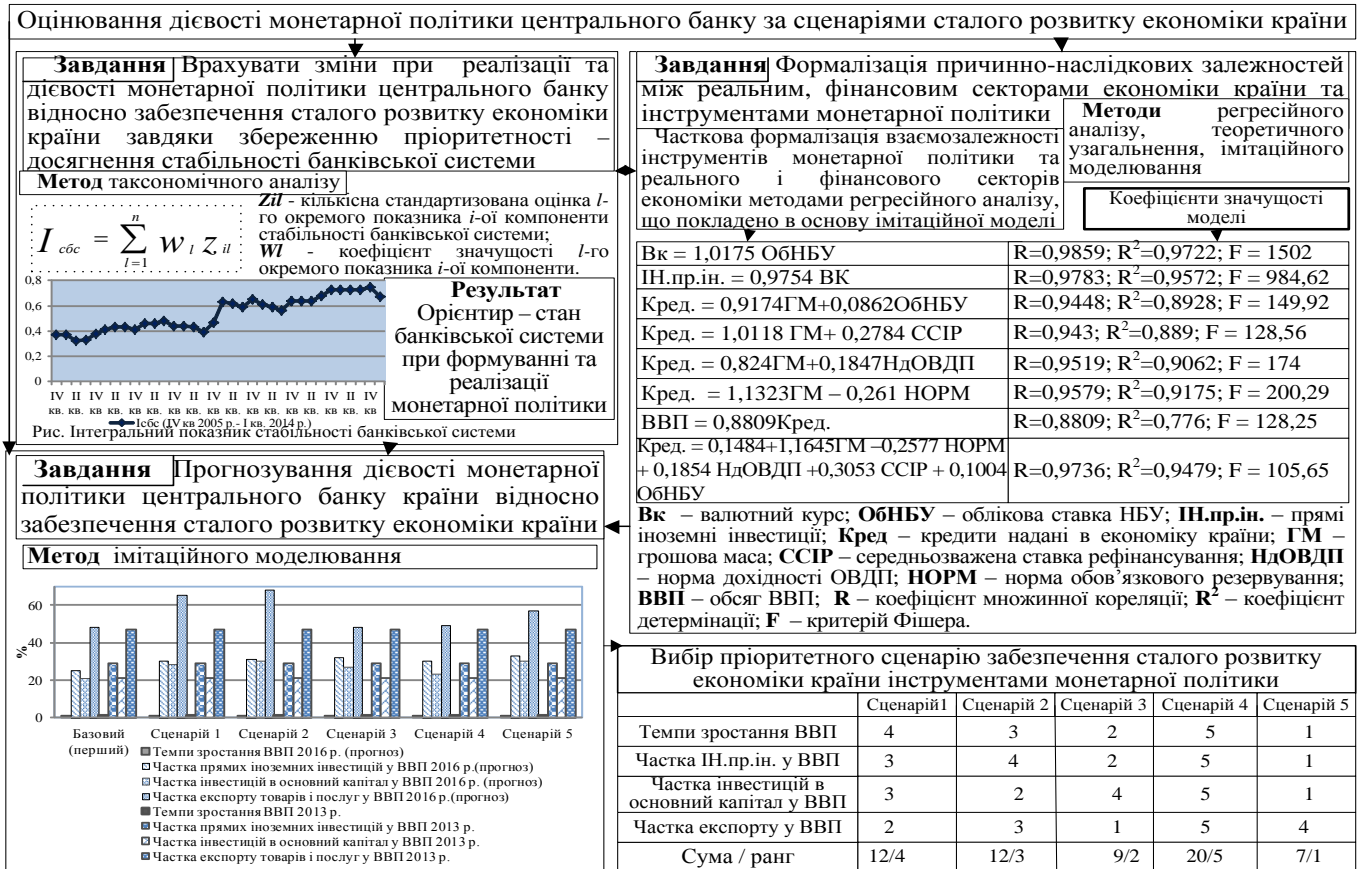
Оцінювання дієвості монетарної політики центрального банку за сценаріями сталого розвитку економіки країни

Завдання Врахувати зміни при реалізації та дієвості монетарної політики центрального банку відносно забезпечення сталого розвитку економіки країни завдяки збереженню пріоритетності – досягнення стабільності банківської системи

Метод таксономічного аналізу

$I_{сбс} = \sum_{l=1}^{n} w_l z_{il}$

Zil - кількісна стандартизована оцінка l-го окремого показника i-ої компоненти стабільності банківської системи;
Wl - коефіцієнт значущості l-го окремого показника i-ої компоненти.

0,8
0,6
0,4
0,2
0
IV кв. II кв. IV кв. II кв. IV кв. II кв. IV кв. II кв. IV кв. II кв. IV кв. II кв. IV кв. II кв. IV кв. II кв. IV кв.
Iсбс (IV кв 2005 р. - I кв. 2014 р.)
Рис. Інтегральний показник стабільності банківської системи

Результат
Орієнтир – стан банківської системи при формуванні та реалізації монетарної політики

Завдання Формалізація причинно-наслідкових залежностей між реальним, фінансовим секторами економіки країни та інструментами монетарної політики

Методи регресійного аналізу, теоретичного узагальнення, імітаційного моделювання

Часткова формалізація взаємозалежності інструментів монетарної політики та реального і фінансового секторів економіки методами регресійного аналізу, що покладено в основу імітаційної моделі

Коефіцієнти значущості моделі

| | |
|---|---|
| Вк = 1,0175 ОбНБУ | R=0,9859; $R^2$=0,9722; F = 1502 |
| ІН.пр.ін. = 0,9754 ВК | R=0,9783; $R^2$=0,9572; F = 984,62 |
| Кред. = 0,9174ГМ+0,0862ОбНБУ | R=0,9448; $R^2$=0,8928; F = 149,92 |
| Кред. = 1,0118 ГМ+ 0,2784 ССІР | R=0,943; $R^2$=0,889; F = 128,56 |
| Кред. = 0,824ГМ+0,1847НдОВДП | R=0,9519; $R^2$=0,9062; F = 174 |
| Кред. = 1,1323ГМ – 0,261 НОРМ | R=0,9579; $R^2$=0,9175; F = 200,29 |
| ВВП = 0,8809Кред. | R=0,8809; $R^2$=0,776; F = 128,25 |
| Кред. = 0,1484+1,1645ГМ –0,2577 НОРМ + 0,1854 НдОВДП +0,3053 ССІР + 0,1004 ОбНБУ | R=0,9736; $R^2$=0,9479; F = 105,65 |

Вк – валютний курс; ОбНБУ – облікова ставка НБУ; ІН.пр.ін. – прямі іноземні інвестиції; Кред – кредити надані в економіку країни; ГМ – грошова маса; ССІР – середньозважена ставка рефінансування; НдОВДП – норма дохідності ОВДП; НОРМ – норма обов'язкового резервування; ВВП – обсяг ВВП; R – коефіцієнт множинної кореляції; $R^2$ – коефіцієнт детермінації; F – критерій Фішера.

Завдання Прогнозування дієвості монетарної політики центрального банку країни відносно забезпечення сталого розвитку економіки країни

Метод імітаційного моделювання

60
40
20
0
%
Базовий (перший) Сценарій 1 Сценарій 2 Сценарій 3 Сценарій 4 Сценарій 5
Темпи зростання ВВП 2016 р. (прогноз)
Частка прямих іноземних інвестицій у ВВП 2016 р.(прогноз)
Частка інвестицій в основний капітал у ВВП 2016 р. (прогноз)
Частка експорту товарів і послуг у ВВП 2016 р.(прогноз)
Темпи зростання ВВП 2013 р.
Частка прямих іноземних інвестицій у ВВП 2013 р.
Частка інвестицій в основний капітал у ВВП 2013 р.
Частка експорту товарів і послуг у ВВП 2013 р.

Вибір пріоритетного сценарію забезпечення сталого розвитку економіки країни інструментами монетарної політики

| | Сценарій1 | Сценарій 2 | Сценарій 3 | Сценарій 4 | Сценарій 5 |
|---|---|---|---|---|---|
| Темпи зростання ВВП | 4 | 3 | 2 | 5 | 1 |
| Частка ІН.пр.ін. у ВВП | 3 | 4 | 2 | 5 | 1 |
| Частка інвестицій в основний капітал у ВВП | 3 | 2 | 4 | 5 | 1 |
| Частка експорту у ВВП | 2 | 3 | 1 | 5 | 4 |
| Сума / ранг | 12/4 | 12/3 | 9/2 | 20/5 | 7/1 |